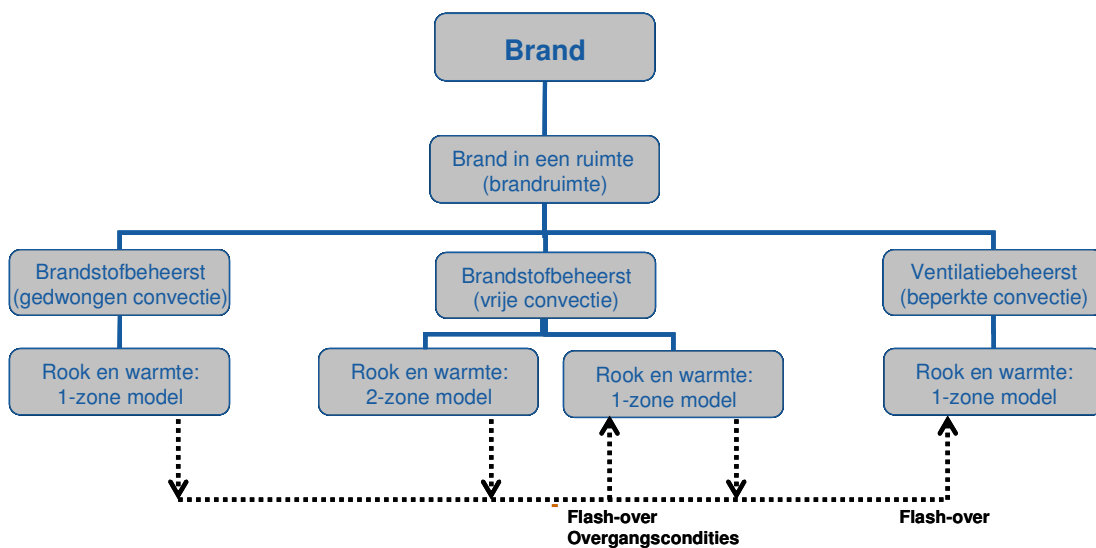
Brand

Brand in een ruimte (brandruimte)

Brandstofbeheerst (gedwongen convectie)

Brandstofbeheerst (vrije convectie)

Ventilatiebeheerst (beperkte convectie)

Rook en warmte: 1-zone model

Rook en warmte: 2-zone model

Rook en warmte: 1-zone model

Rook en warmte: 1-zone model

Flash-over
Overgangscondities

Flash-over